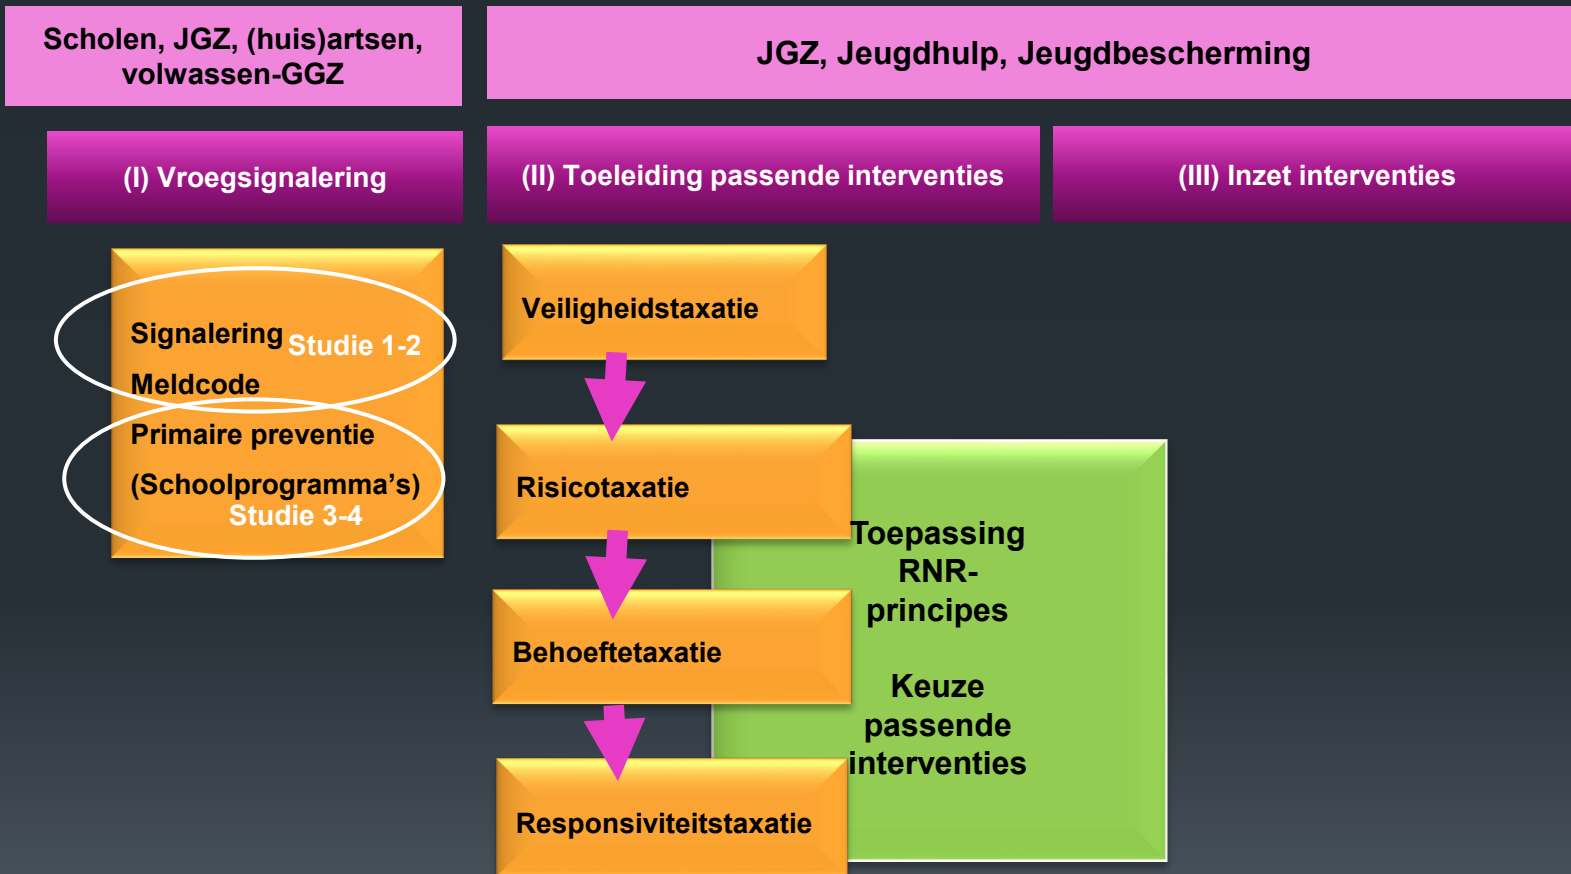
Scholen, JGZ, (huis)artsen, volwassen-GGZ

JGZ, Jeugdhulp, Jeugdbescherming

(I) Vroegsignalering

(II) Toeleiding passende interventies

(III) Inzet interventies

Signalering Studie 1-2

Meldcode

Primaire preventie

(Schoolprogramma's)

Studie 3-4

Veiligheidstaxatie

Risicotaxatie

Behoeftetaxatie

Responsiviteitstaxatie

Toepassing RNR-principes

Keuze passende interventies